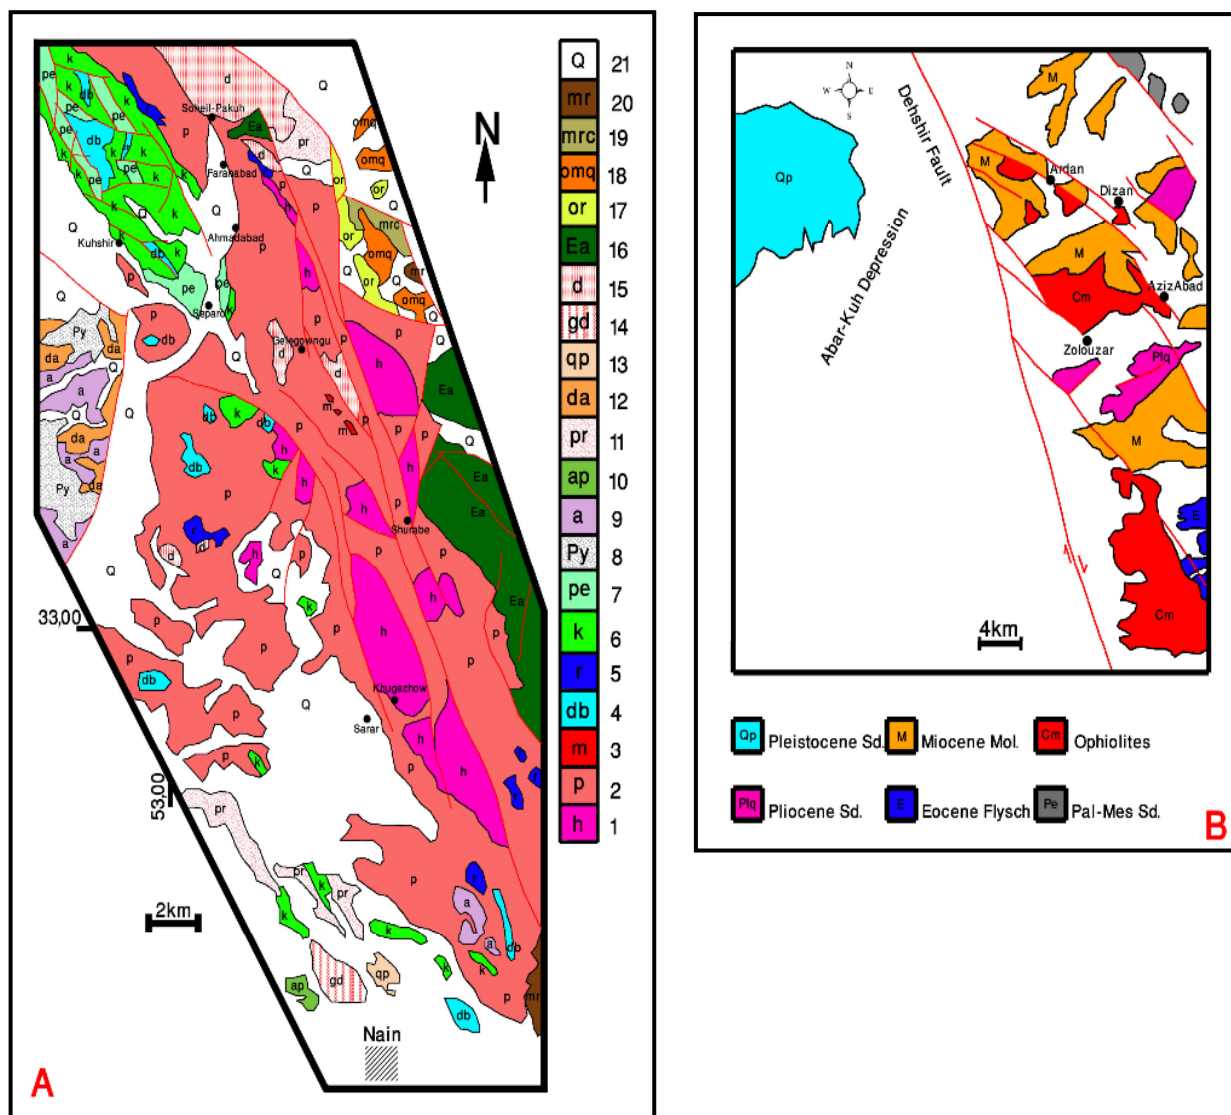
A

N

Soheil-Pakuh
Farahabad
Ahmadabad
Kuhshir
Separou
Gelegowngu
Shurabe
Khugachow
Sarar
Nain

33,00
53,00

2km

| Q | 21 |
|---|---|
| mr | 20 |
| mrc | 19 |
| omq | 18 |
| or | 17 |
| Ea | 16 |
| d | 15 |
| gd | 14 |
| qp | 13 |
| da | 12 |
| pr | 11 |
| ap | 10 |
| a | 9 |
| Py | 8 |
| pe | 7 |
| k | 6 |
| r | 5 |
| db | 4 |
| m | 3 |
| p | 2 |
| h | 1 |

B

N
W E
S

Qp
Dehshir Fault
Abar-Kuh Depression
M
Ardan
Dizan
AzizAbad
Cm
Zolouzar
Plq
E
4km

Qp Pleistocene Sd.
M Miocene Mol.
Cm Ophiolites
Plq Pliocene Sd.
E Eocene Flysch
Pe Pal-Mes Sd.